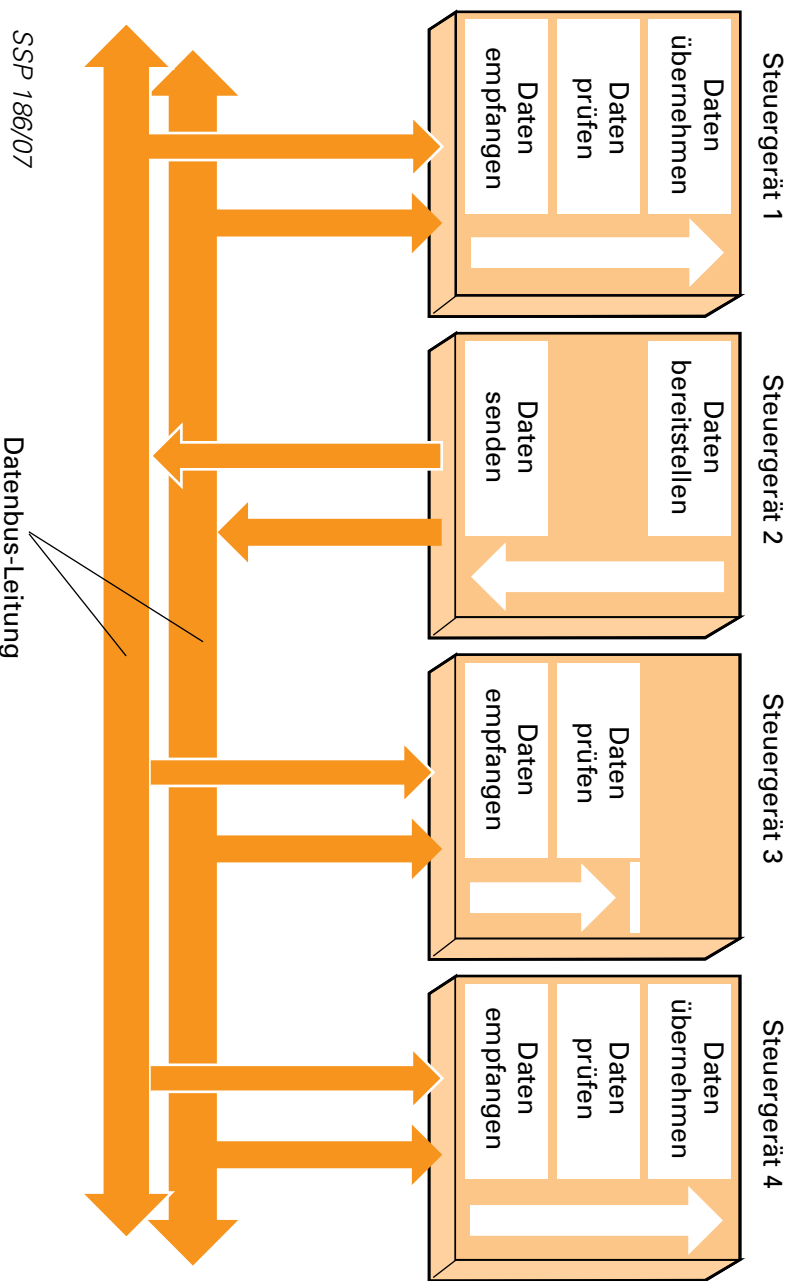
Steuergerät 1

Daten übernehmen

Daten prüfen

Daten empfangen

Steuergerät 2

Daten bereitstellen

Daten senden

Steuergerät 3

Daten prüfen

Daten empfangen

Steuergerät 4

Daten übernehmen

Daten prüfen

Daten empfangen

Datenbus-Leitung

SSP 186/07